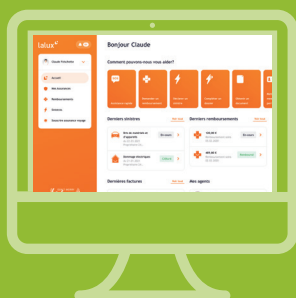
lalux

Claude Folschette

Accueil

Mes sinistres

Remboursements

Sinistres

Souscrire assurance voyage

Bonjour Claude

Comment pouvons-nous vous aider?

Derniers sinistres

Voir tout

Dégât des eaux

Dommage électrique

Derniers remboursements

Voir tout

Dernières factures

Mes agents